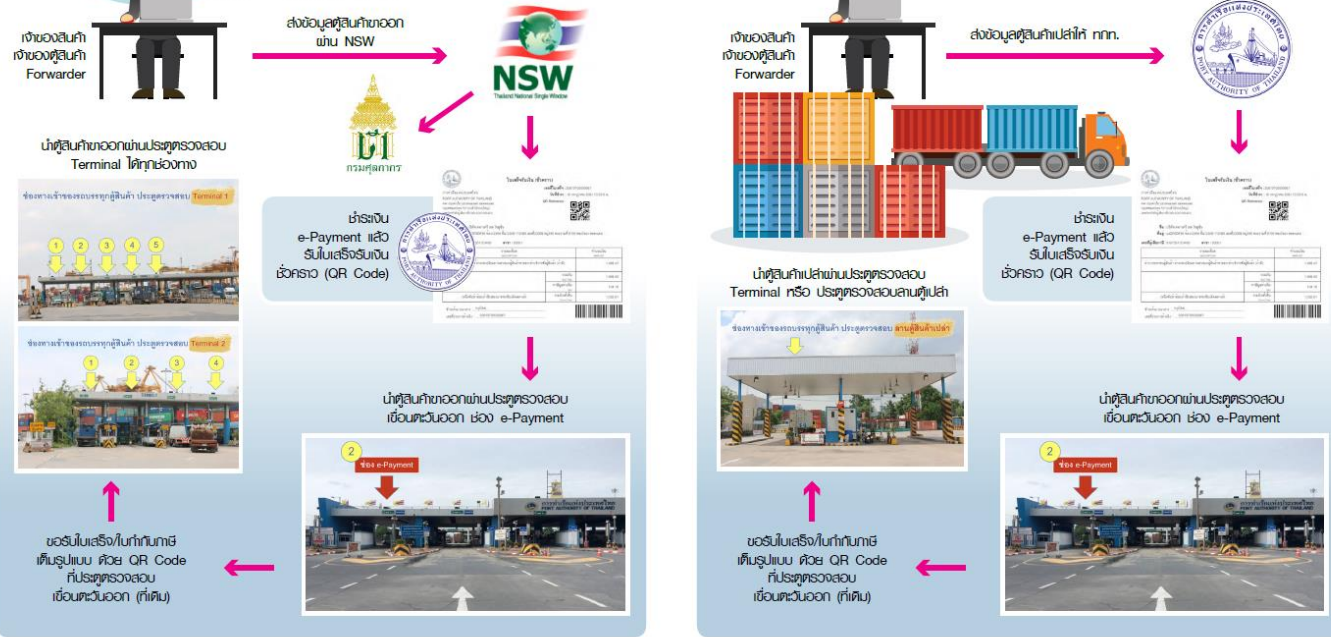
เจ้าของสินค้า
เจ้าของตู้สินค้า
Forwarder

ส่งข้อมูลตู้สินค้าขาออก
ผ่าน NSW

NSW
Thailand National Single Window

กรมศุลกากร

นำตู้สินค้าขาออกผ่านประตูตรวจสอบ
Terminal ได้ทุกช่องทาง

ช่องทางเข้าของรถบรรทุกตู้สินค้า ประตูตรวจสอบ Terminal 1

1 2 3 4 5

ช่องทางเข้าของรถบรรทุกตู้สินค้า ประตูตรวจสอบ Terminal 2

1 2 3 4

ชำระเงิน
e-Payment แล้ว
รับใบเสร็จรับเงิน
ชั่วคราว (QR Code)

นำตู้สินค้าขาออกผ่านประตูตรวจสอบ
เขื่อนตะวันออก ช่อง e-Payment

2
ช่อง e-Payment

ขอรับใบเสร็จ/ใบกำกับภาษี
เต็มรูปแบบ ด้วย QR Code
ที่ประตูตรวจสอบ
เขื่อนตะวันออก (ที่เดิม)

เจ้าของสินค้า
เจ้าของตู้สินค้า
Forwarder

ส่งข้อมูลตู้สินค้าเปล่าให้ กทท.

PORT AUTHORITY OF THAILAND

ชำระเงิน
e-Payment แล้ว
รับใบเสร็จรับเงิน
ชั่วคราว (QR Code)

นำตู้สินค้าเปล่าผ่านประตูตรวจสอบ
Terminal หรือ ประตูตรวจสอบลานตู้เปล่า

ช่องทางเข้าของรถบรรทุกตู้สินค้า ประตูตรวจสอบ ลานตู้สินค้าเปล่า

นำตู้สินค้าขาออกผ่านประตูตรวจสอบ
เขื่อนตะวันออก ช่อง e-Payment

2
ช่อง e-Payment

ขอรับใบเสร็จ/ใบกำกับภาษี
เต็มรูปแบบ ด้วย QR Code
ที่ประตูตรวจสอบ
เขื่อนตะวันออก (ที่เดิม)